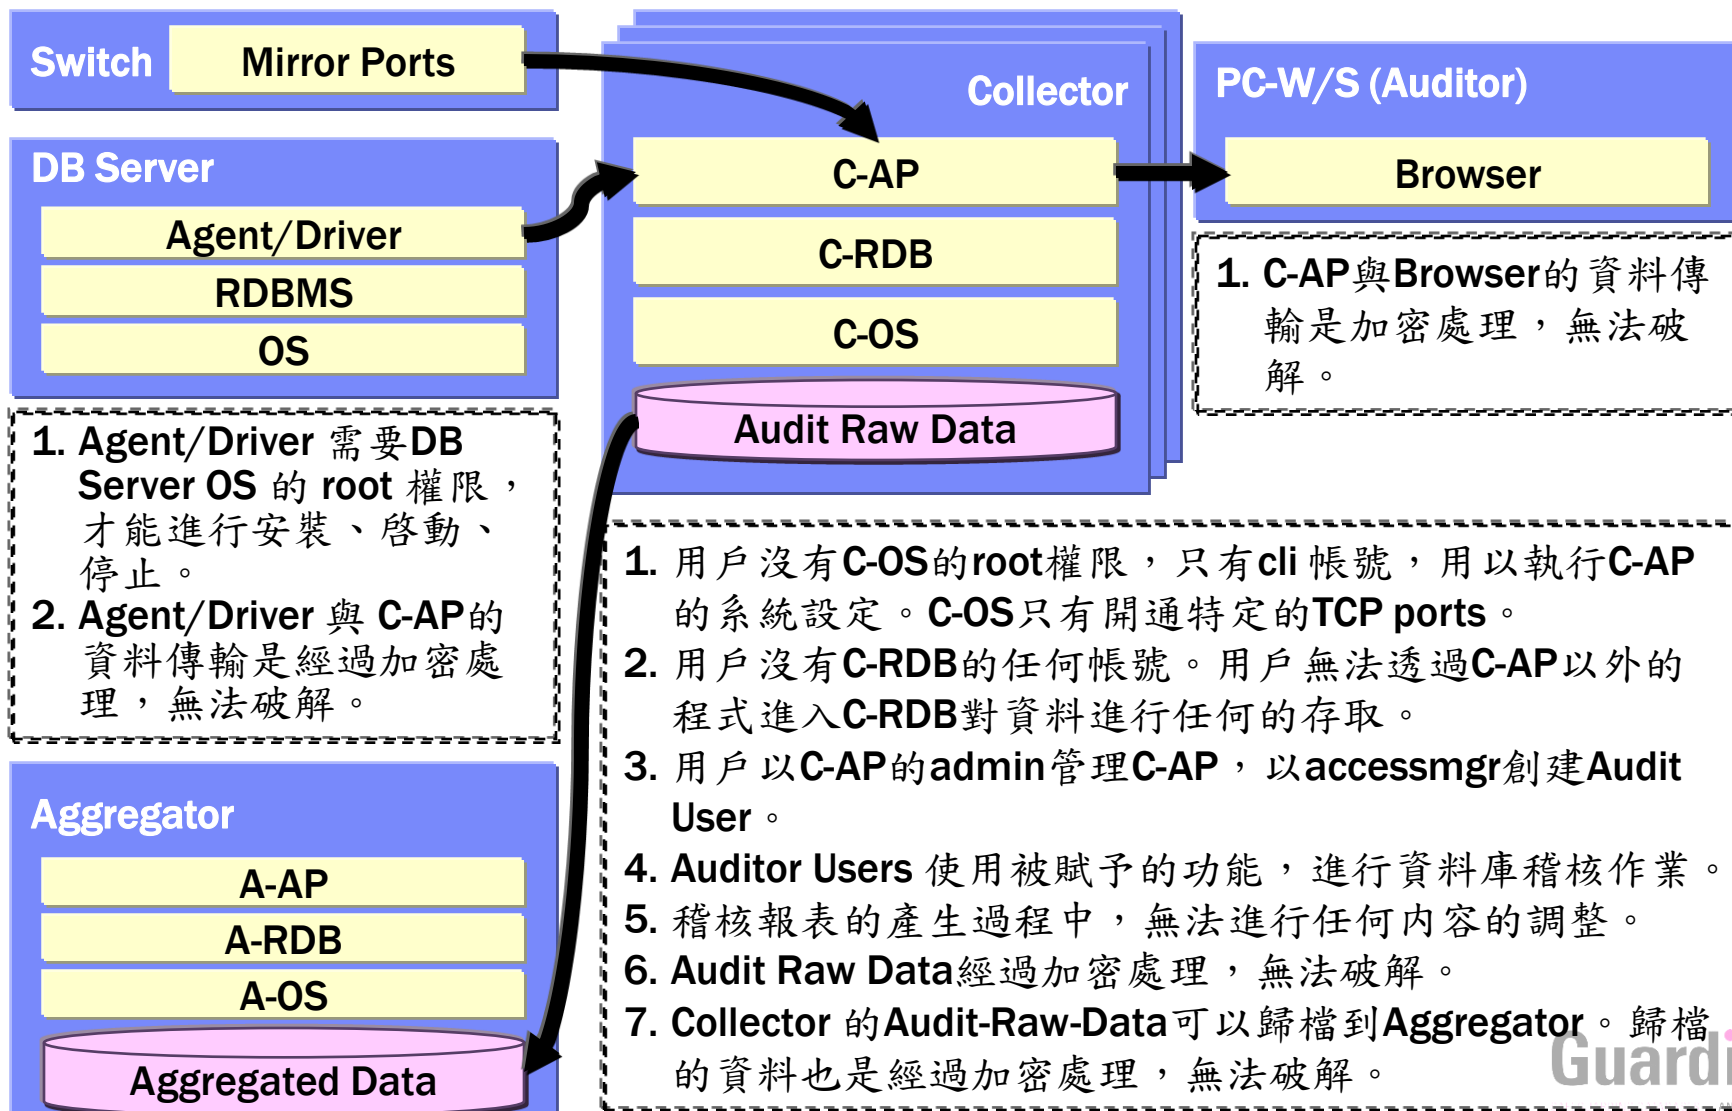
Switch
Mirror Ports

DB Server
Agent/Driver
RDBMS
OS

1. Agent/Driver 需要DB Server OS 的 root 權限，才能進行安裝、啟動、停止。
2. Agent/Driver 與 C-AP的資料傳輸是經過加密處理，無法破解。

Collector
C-AP
C-RDB
C-OS
Audit Raw Data

PC-W/S (Auditor)
Browser

1. C-AP與Browser的資料傳輸是加密處理，無法破解。

1. 用戶沒有C-OS的root權限，只有cli 帳號，用以執行C-AP的系統設定。C-OS只有開通特定的TCP ports。
2. 用戶沒有C-RDB的任何帳號。用戶無法透過C-AP以外的程式進入C-RDB對資料進行任何的存取。
3. 用戶以C-AP的admin管理C-AP，以accessmgr創建Audit User。
4. Auditor Users 使用被賦予的功能，進行資料庫稽核作業。
5. 稽核報表的產生過程中，無法進行任何內容的調整。
6. Audit Raw Data經過加密處理，無法破解。
7. Collector 的Audit-Raw-Data可以歸檔到Aggregator。歸檔的資料也是經過加密處理，無法破解。

Aggregator
A-AP
A-RDB
A-OS
Aggregated Data

Guardi